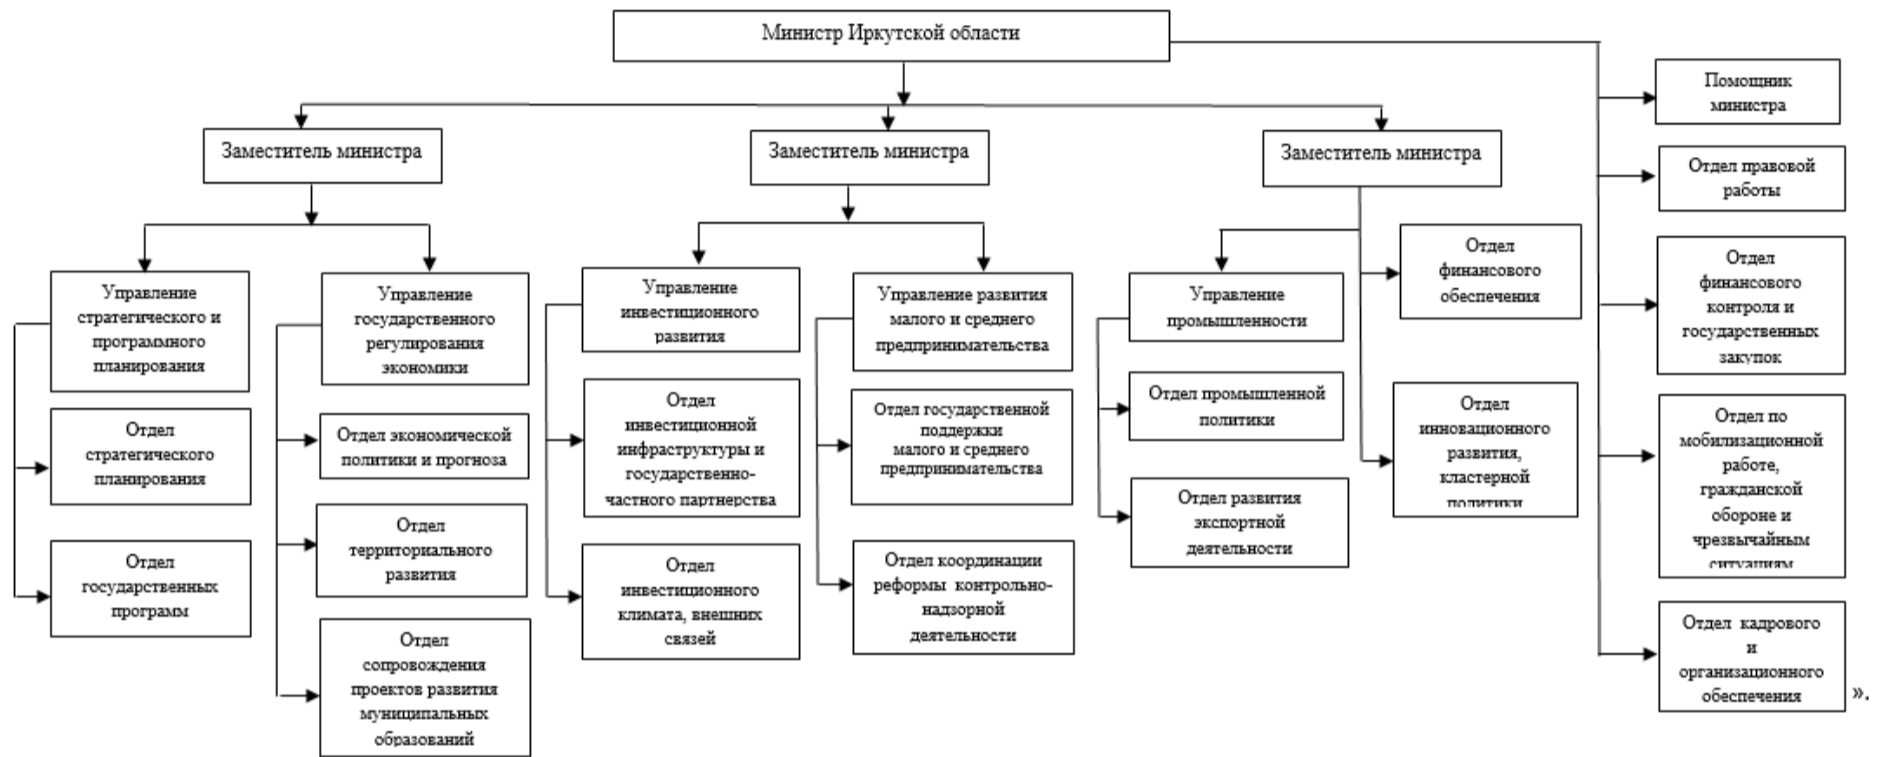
Министр Иркутской области

Заместитель министра

Заместитель министра

Заместитель министра

Управление стратегического и программного планирования

Отдел стратегического планирования

Отдел государственных программ

Управление государственного регулирования экономики

Отдел экономической политики и прогноза

Отдел территориального развития

Отдел сопровождения проектов развития муниципальных образований

Управление инвестиционного развития

Отдел инвестиционной инфраструктуры и государственно-частного партнерства

Отдел инвестиционного климата, внешних связей

Управление развития малого и среднего предпринимательства

Отдел государственной поддержки малого и среднего предпринимательства

Отдел координации реформы контрольно-надзорной деятельности

Управление промышленности

Отдел промышленной политики

Отдел развития экспортной деятельности

Отдел финансового обеспечения

Отдел инновационного развития, кластерной политики

Помощник министра

Отдел правовой работы

Отдел финансового контроля и государственных закупок

Отдел по мобилизационной работе, гражданской обороне и чрезвычайным ситуациям

Отдел кадрового и организационного обеспечения

».